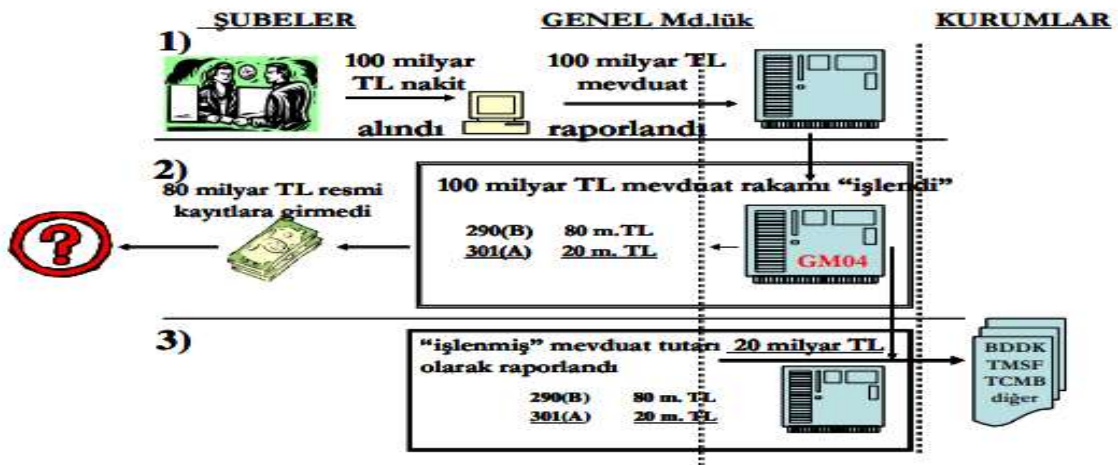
ŞUBELER GENEL Md.lük KURUMLAR

1)

100 milyar TL nakit

alındı

100 milyar TL mevduat

raporlandı

2)

80 milyar TL resmi kayıtlara girmedi

?

100 milyar TL mevduat rakamı "işlendi"

290(B) 80 m.TL
301(A) 20 m. TL

GM04

3)

"işlenmiş" mevduat tutarı 20 milyar TL olarak raporlandı

290(B) 80 m. TL
301(A) 20 m. TL

BDDK
TMSF
TCMB
diğer